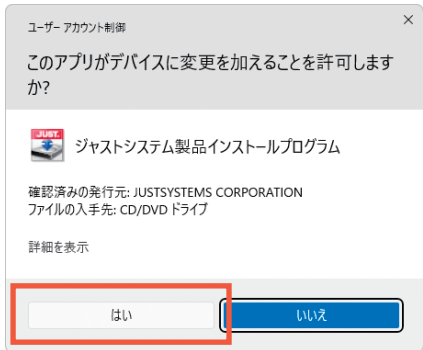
ユーザー アカウント制御

このアプリがデバイスに変更を加えることを許可しますか?

JUST

ジャストシステム製品インストールプログラム

確認済みの発行元: JUSTSYSTEMS CORPORATION
ファイルの入手先: CD/DVD ドライブ

詳細を表示

はい

いいえ